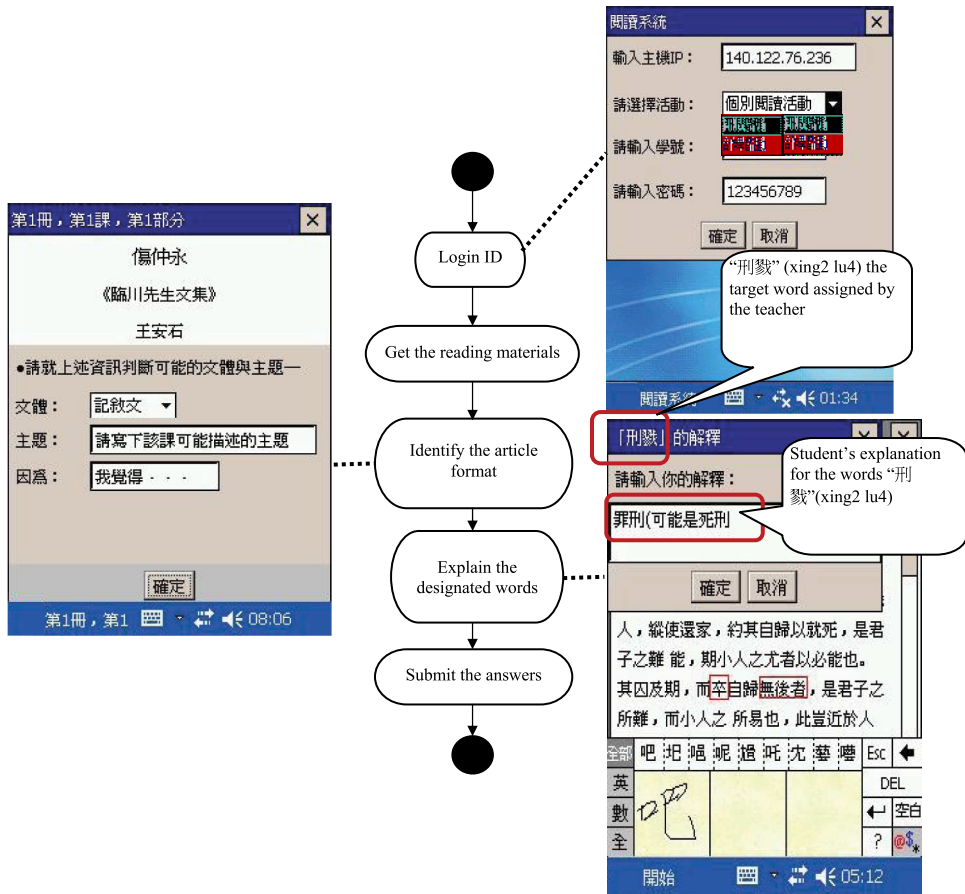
第1冊，第1課，第1部分

傷仲永

《臨川先生文集》

王安石

●請就上述資訊判斷可能的文體與主題一

文體： 記敘文

主題： 請寫下該課可能描述的主題

因爲： 我覺得．．．

確定

第1冊，第1 08:06

Login ID

Get the reading materials

Identify the article format

Explain the designated words

Submit the answers

閱讀系統

輸入主機IP： 140.122.76.236

請選擇活動： 個別閱讀活動

請輸入學號：

請輸入密碼： 123456789

確定 取消

"刑戮" (xing2 lu4) the target word assigned by the teacher

閱讀系 01:34

「刑戮」的解釋

請輸入你的解釋：

罪刑(可能是死刑

Student's explanation for the words "刑戮"(xing2 lu4)

確定 取消

人，縱使還家，約其自歸以就死，是君子之難 能，期小人之尤者以必能也。其囚及期，而卒自歸無後者，是君子之所難，而小人之 所易也，此豈近於人

全部 吧 扫 唱 �californ 晲 吒 沈 蓥 嚶 Esc

英 DEL

數 空白

全 ?

開始 05:12